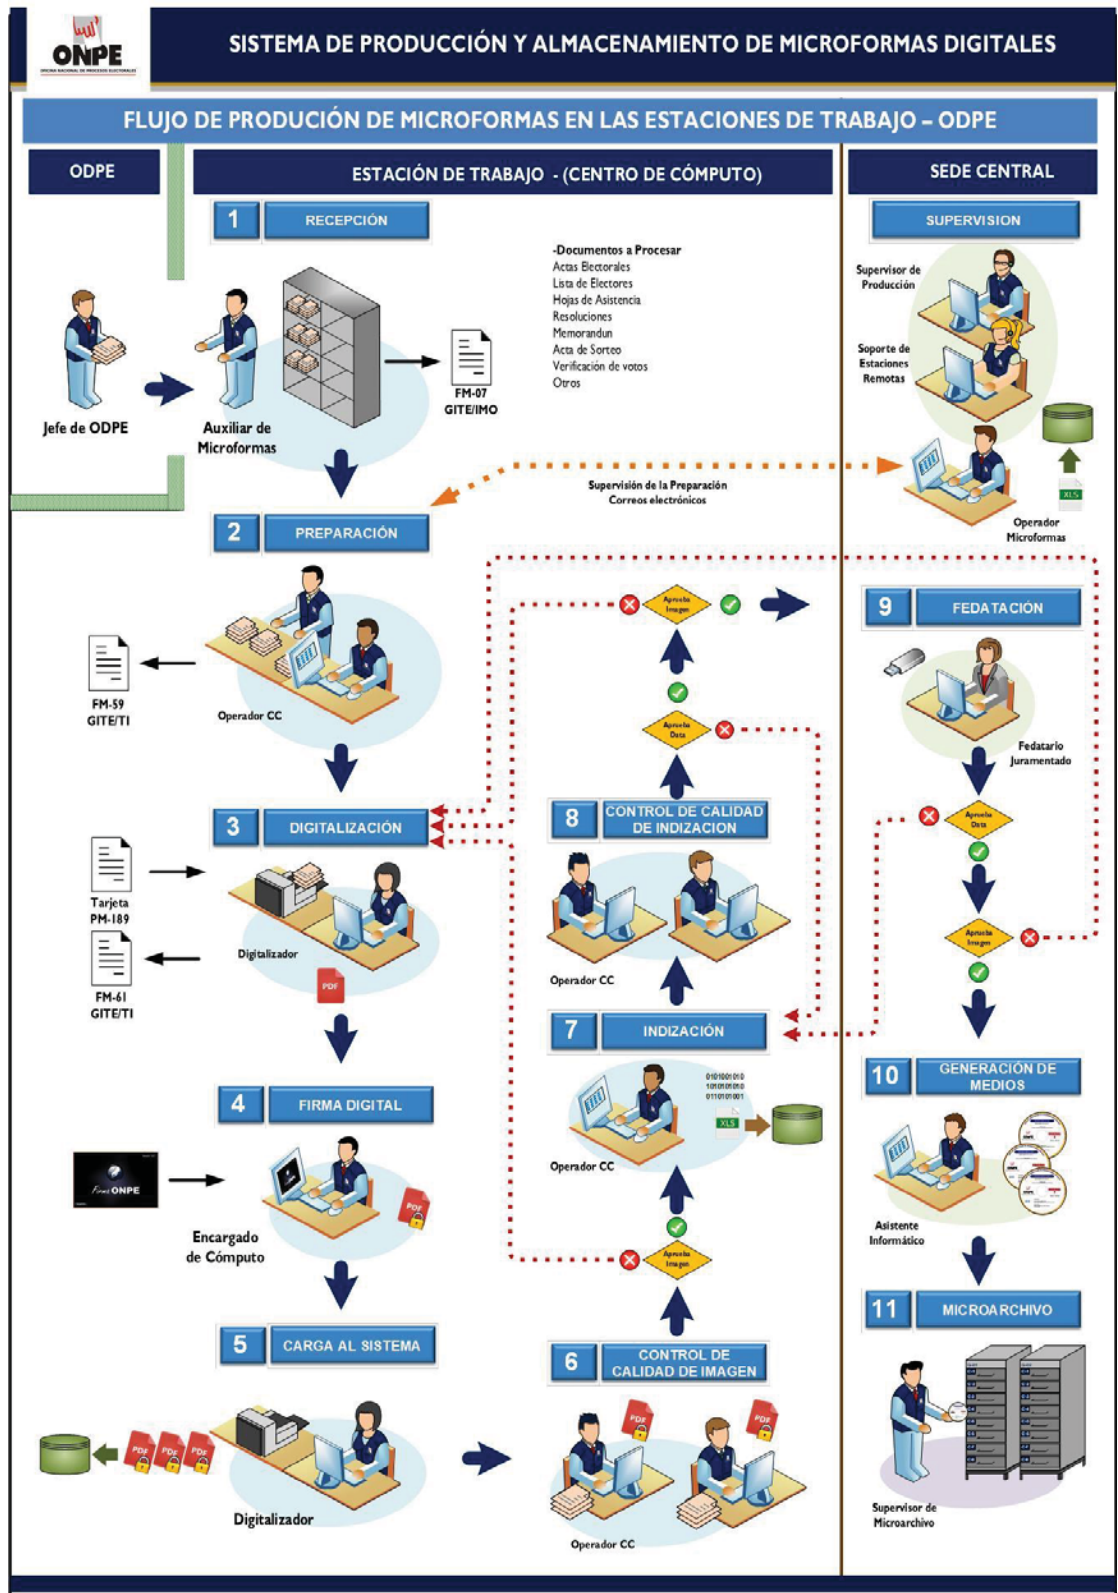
ONPE
OFICINA NACIONAL DE PROCESOS ELECTORALES

SISTEMA DE PRODUCCIÓN Y ALMACENAMIENTO DE MICROFORMAS DIGITALES

FLUJO DE PRODUCIÓN DE MICROFORMAS EN LAS ESTACIONES DE TRABAJO – ODPE

ODPE

ESTACIÓN DE TRABAJO - (CENTRO DE CÓMPUTO)

SEDE CENTRAL

1 RECEPCIÓN

-Documentos a Procesar
Actas Electorales
Lista de Electores
Hojas de Asistencia
Resoluciones
Memorandun
Acta de Sorteo
Verificación de votos
Otros

FM-07
GITE/IMO

Jefe de ODPE

Auxiliar de Microformas

SUPERVISION

Supervisor de Producción

Soporte de Estaciones Remotas

Operador Microformas

XLS

Supervisión de la Preparación
Correos electrónicos

2 PREPARACIÓN

FM-59
GITE/TI

Operador CC

Aprueba Imagen

Aprueba Data

9 FEDATACIÓN

Fedatario Juramentado

3 DIGITALIZACIÓN

8 CONTROL DE CALIDAD DE INDIZACION

Tarjeta
PM-189

Digitalizador

FM-61
GITE/TI

PDF

Operador CC

Aprueba Data

Aprueba Imagen

7 INDIZACIÓN

0101001010
1010101010
0110101001

XLS

Operador CC

10 GENERACIÓN DE MEDIOS

Asistente Informático

4 FIRMA DIGITAL

Firma ONPE

Encargado de Cómputo

Aprueba Imagen

11 MICROARCHIVO

5 CARGA AL SISTEMA

6 CONTROL DE CALIDAD DE IMAGEN

PDF PDF PDF

Digitalizador

Operador CC

Supervisor de Microarchivo